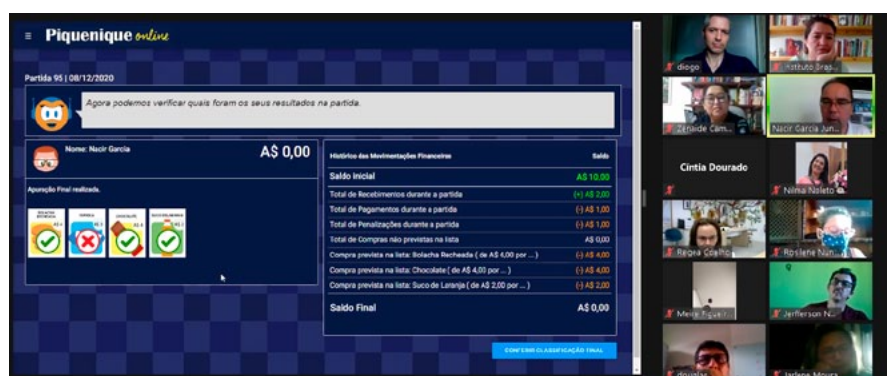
≡ Piquenique online

Partida 95 | 08/12/2020

Agora podemos verificar quais foram os seus resultados na partida.

Nome: Nacir Garcia

A$ 0,00

Apuração Final realizada.

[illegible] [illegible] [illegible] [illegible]

| Histórico das Movimentações Financeiras | Saldo |
|---|---|
| Saldo Inicial | A$ 10,00 |
| Total de Recebimentos durante a partida | (+) A$ 2,00 |
| Total de Pagamentos durante a partida | (-) A$ 1,00 |
| Total de Penalizações durante a partida | (-) A$ 1,00 |
| Total de Compras não previstas na lista | A$ 0,00 |
| Compra prevista na lista: Bolacha Recheada ( de A$ 4,00 por ... ) | (-) A$ 4,00 |
| Compra prevista na lista: Chocolate ( de A$ 4,00 por ... ) | (-) A$ 4,00 |
| Compra prevista na lista: Suco de Laranja ( de A$ 2,00 por ... ) | (-) A$ 2,00 |
| Saldo Final | A$ 0,00 |

CONFERIR CLASSIFICAÇÃO FINAL

diogo
Instituto Bras...
Zenaide Cam...
Nacir Garcia Jun...
Cíntia Dourado
Nilma Noleto
Regina Coelho
Rosilene Nun...
Meire Figueir...
Jefferson N...
douglas
Jarlene Moura